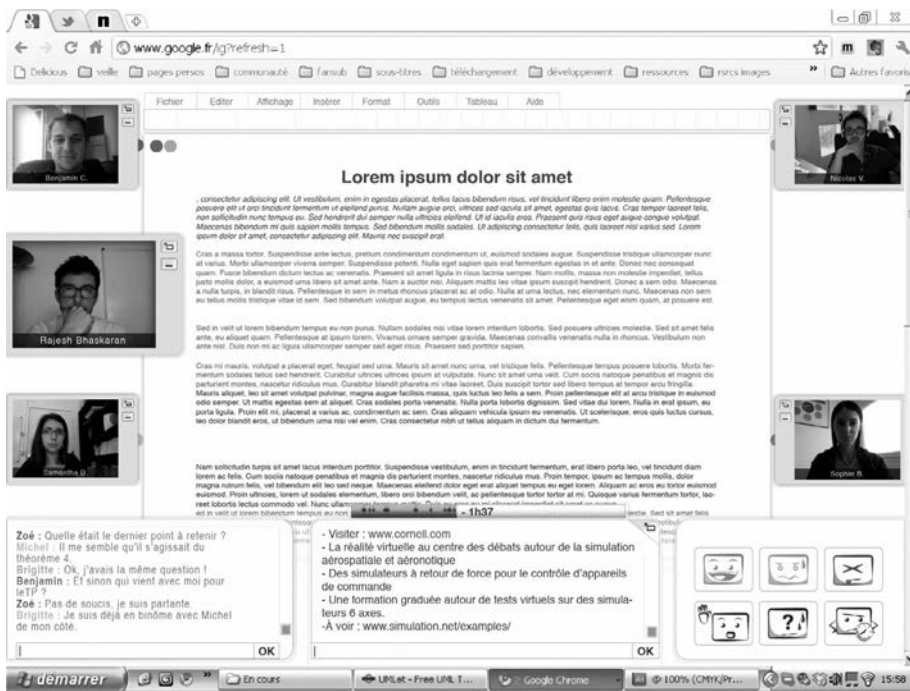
www.google.fr/ig?refresh=1

Delicious veille pages persos communauté fansub sous-titres téléchargement développement ressources rsrcs images » Autres favoris

Fichier Editer Affichage Insérer Format Outils Tableau Aide

Benjamin C.

Nicolas V.

Rajesh Bhaskaran

Samantha D.

Sophie B.

Lorem ipsum dolor sit amet

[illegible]

- 1h37

Zoé : Quelle était le dernier point à retenir ?
Michel : Il me semble qu'il s'agissait du théorème 4.
Brigitte : Ok, j'avais la même question !
Benjamin : Et sinon qui vient avec moi pour leTP ?
Zoé : Pas de soucis, je suis partante.
Brigitte : Je suis déjà en binôme avec Michel de mon côté.

OK

- Visiter : www.cornell.com
- La réalité virtuelle au centre des débats autour de la simulation aérospatiale et aéronotique
- Des simulateurs à retour de force pour le contrôle d'appareils de commande
- Une formation graduée autour de tests virtuels sur des simulateurs 6 axes.
-À voir : www.simulation.net/examples/

OK

?!

demarrer En cours UMLet - Free UML T... Google Chrome 100% (CMYK/Pr... 15:58